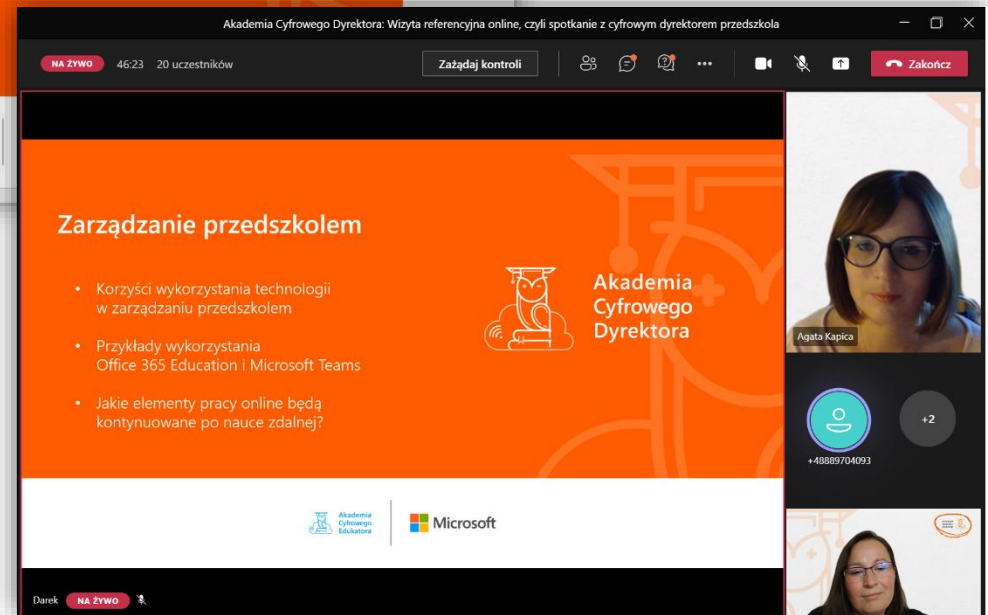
Akademia Cyfrowego Dyrektora: Wizyta referencyjna online, czyli spotkanie z cyfrowym dyrektorem przedszkola

NA ŻYWO 46:23 20 uczestników

Zażądaj kontroli

Zakończ

Zarządzanie przedszkolem

• Korzyści wykorzystania technologii w zarządzaniu przedszkolem

• Przykłady wykorzystania Office 365 Education i Microsoft Teams

• Jakie elementy pracy online będą kontynuowane po nauce zdalnej?

Akademia Cyfrowego Dyrektora

Akademia Cyfrowego Edukatora

Microsoft

Agata Kapica

+48889704093

+2

Darek NA ŻYWO